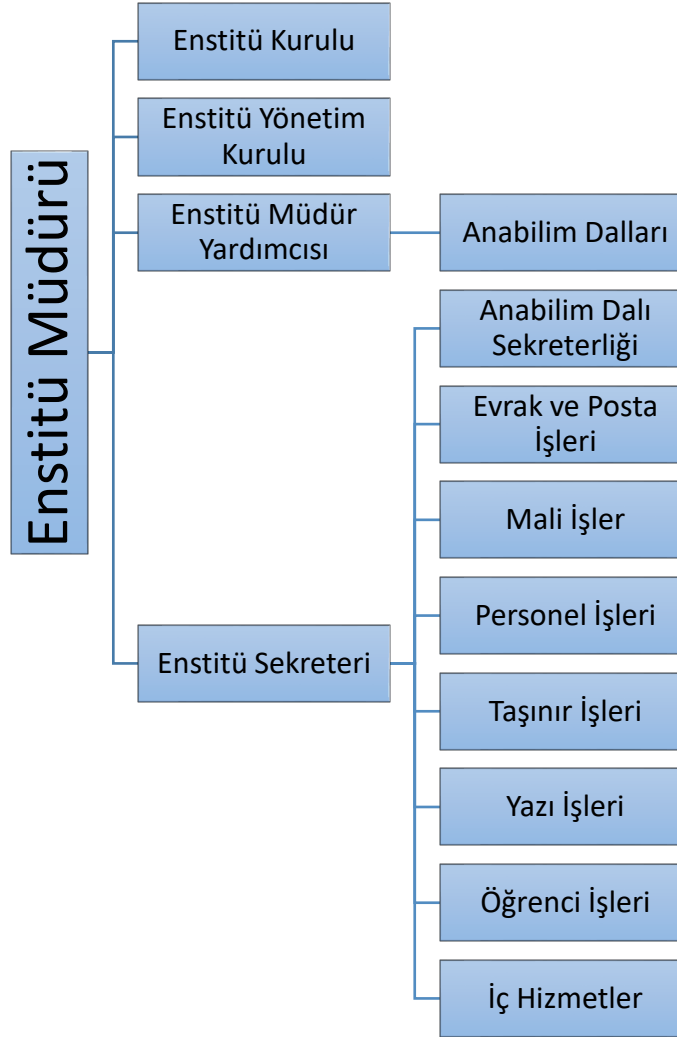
Enstitü Müdürü

Enstitü Kurulu

Enstitü Yönetim Kurulu

Enstitü Müdür Yardımcısı

Anabilim Dalları

Enstitü Sekreteri

Anabilim Dalı Sekreterliği

Evrak ve Posta İşleri

Mali İşler

Personel İşleri

Taşınır İşleri

Yazı İşleri

Öğrenci İşleri

İç Hizmetler